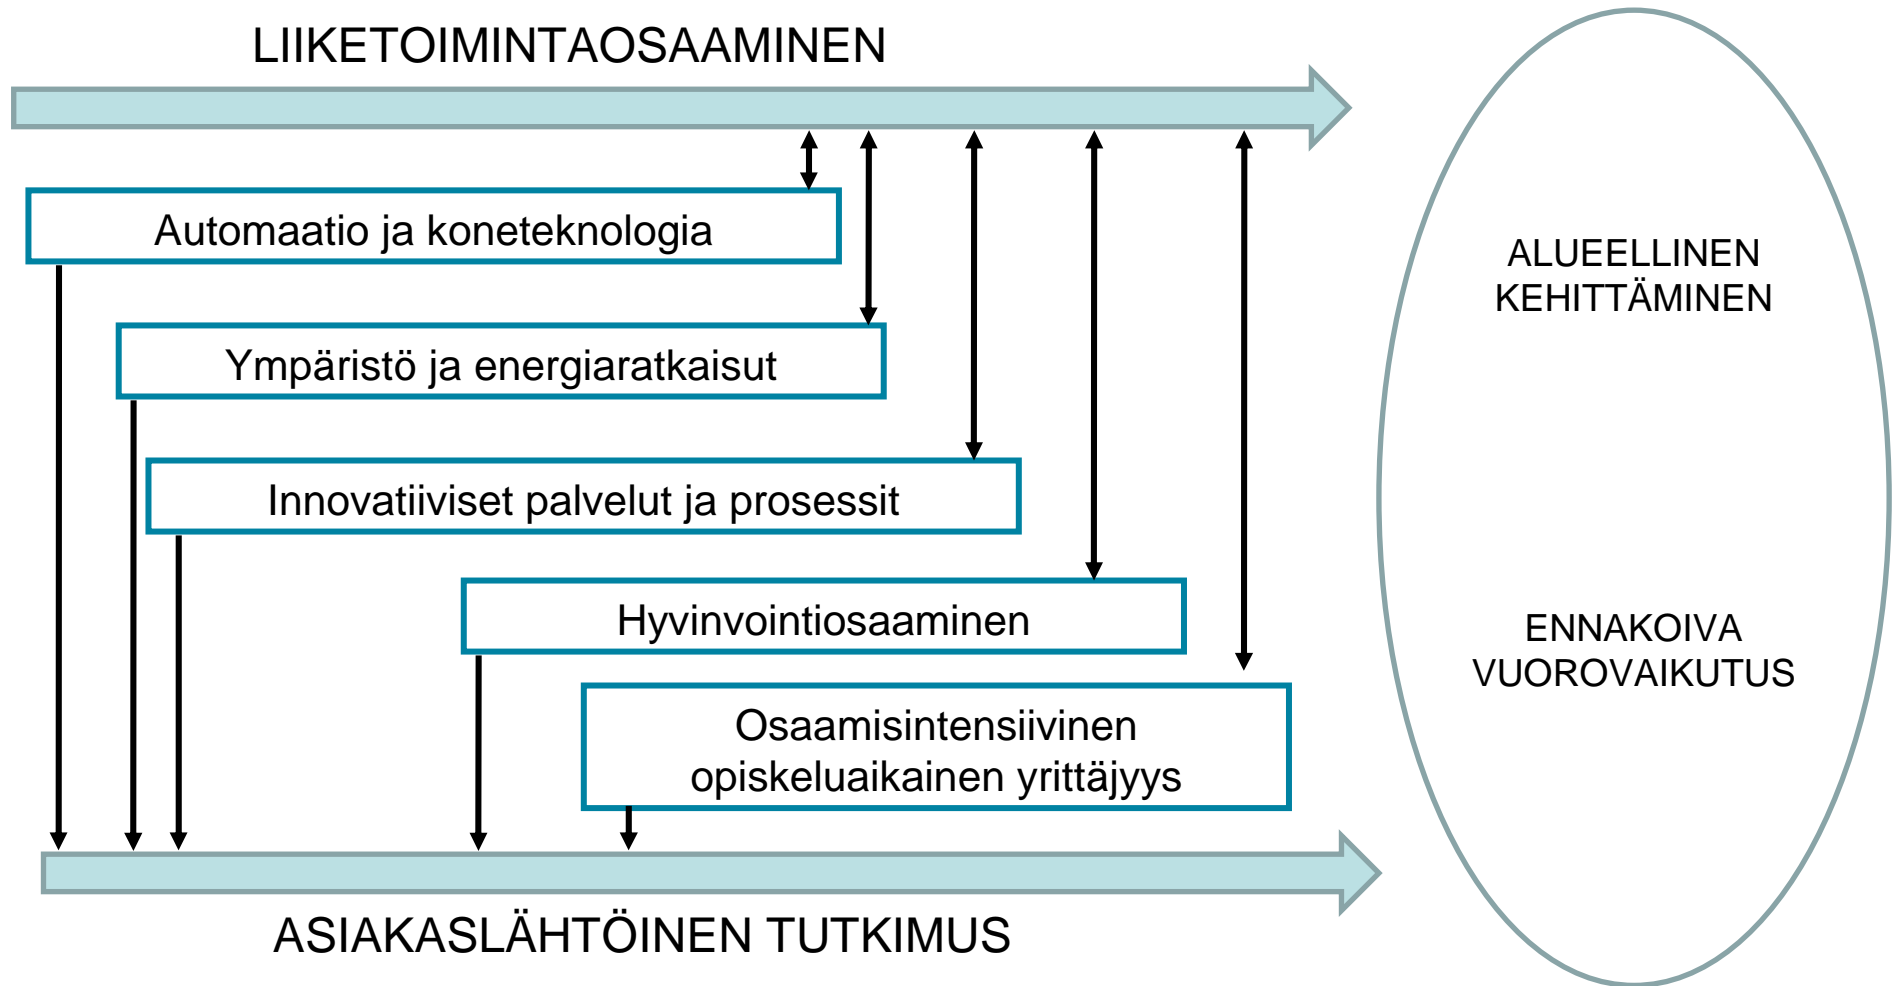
LIIKETOIMINTAOSAAMINEN

Automaatio ja koneteknologia

Ympäristö ja energiaratkaisut

Innovatiiviset palvelut ja prosessit

Hyvinvointiosaaminen

Osaamisintensiivinen opiskeluaikainen yrittäjyys

ASIAKASLÄHTÖINEN TUTKIMUS

ALUEELLINEN KEHITTÄMINEN

ENNAKOIVA VUOROVAIKUTUS